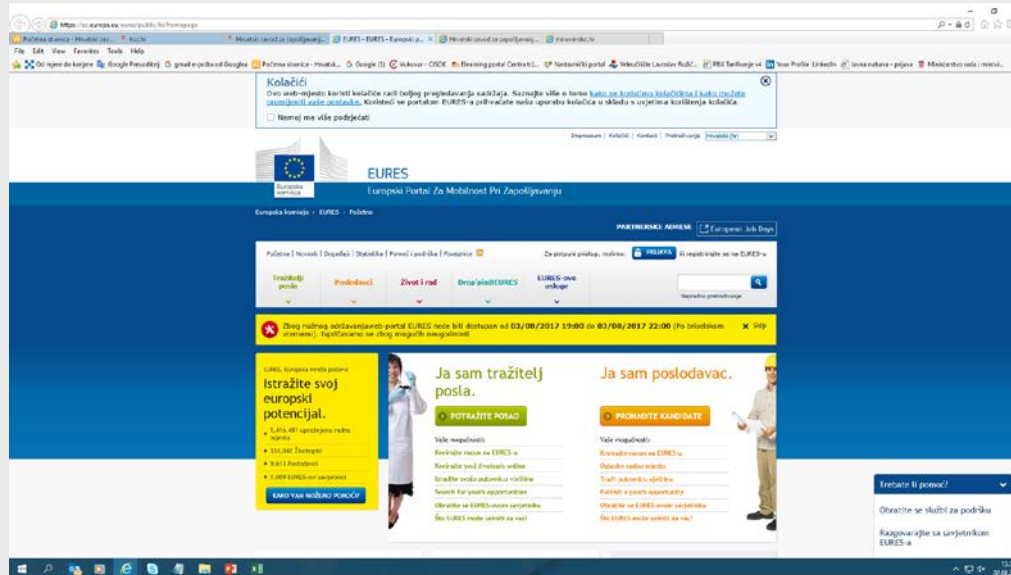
https://ec.europa.eu/eures/public/hr/homepage

Početna stranica - Hrvatski zav... | Hrvatski zavod za zapošljavanj... | EURES - EURES - Europski p... | Hrvatski zavod za zapošljavanj... | mirovinsko.hr

File Edit View Favorites Tools Help

Kolačići

Ovo web-mjesto koristi kolačiće radi boljeg pregledavanja sadržaja. Saznajte više o tome kako se koristimo kolačićima i kako možete promijeniti vaše postavke. Koristeći se portalom EURES-a prihvaćate našu uporabu kolačića u skladu s uvjetima korištenja kolačića.

Nemoj me više podsjećati

Impressum | Kolačići | Kontakt | Pretraživanje | Hrvatski (hr)

Europska komisija

EURES

Europski Portal Za Mobilnost Pri Zapošljavanju

Europska komisija > EURES > Početna

PARTNERSKE ADRESE | European Job Days

Početna | Novosti | Događaji | Statistika | Pomoć i podrška | Poveznice

Za potpuni pristup, molimo: PRIJAVA ili registrirajte se na EURES-u

Tražitelji posla | Poslodavci | Život i rad | Drop'pin@EURES | EURES-ove usluge

Napredno pretraživanje

Zbog nužnog održavanja web-portal EURES neće biti dostupan od 03/08/2017 19:00 do 03/08/2017 22:00 (Po briselskom vremenu). Ispričavamo se zbog mogućih neugodnosti. Skip

EURES, Europska mreža posla

Istražite svoj europski potencijal.

1,416,481 upražnjena radna mjesta

351,040 Životopisi

9,613 Poslodavci

1,009 EURES-ovi savjetnici

KAKO VAM MOŽEMO POMOĆI?

Ja sam tražitelj posla.

POTRAŽITE POSAO

Vaše mogućnosti:

Kreirajte račun na EURES-u

Kreirajte svoj životopis online

Izradite svoja putovnicu vještina

Search for youth opportunities

Obratite se EURES-ovom savjetniku

Što EURES može učiniti za vas?

Ja sam poslodavac.

PRONAĐITE KANDIDATE

Vaše mogućnosti:

Kreirajte račun na EURES-u

Oglasite radno mjesto

Traži putovnicu vještina

Publish a youth opportunity

Obratite se EURES-ovom savjetniku

Što EURES može učiniti za vas?

Trebate li pomoć?

Obratite se službi za podršku

Razgovarajte sa savjetnikom EURES-a